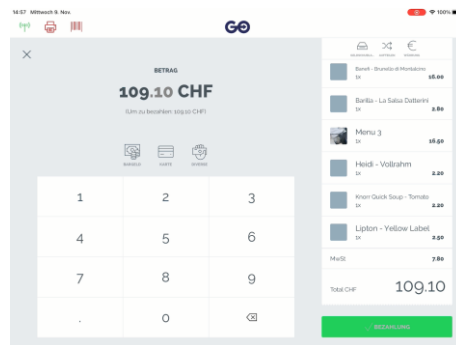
14:57 Mittwoch 9. Nov.

100%

GO

×

BETRAG

109.10 CHF

Sum zu bezahlen: 109.10 CHF

Bargeld Karte Andere

| 1 | 2 | 3 |
|---|---|---|
| 4 | 5 | 6 |
| 7 | 8 | 9 |
| . | 0 | ⌫ |

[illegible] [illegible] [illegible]

Banfi - Brunello di Montalcino
1x 16.00

Barilla - La Salsa Datterini
1x 2.80

Menu 3
1x 16.50

Heidi - Vollrahm
1x 2.20

Knorr Quick Soup - Tomato
1x 2.20

Lipton - Yellow Label
1x 2.50

MwSt 7.80

Total CHF 109.10

BEZAHLUNG